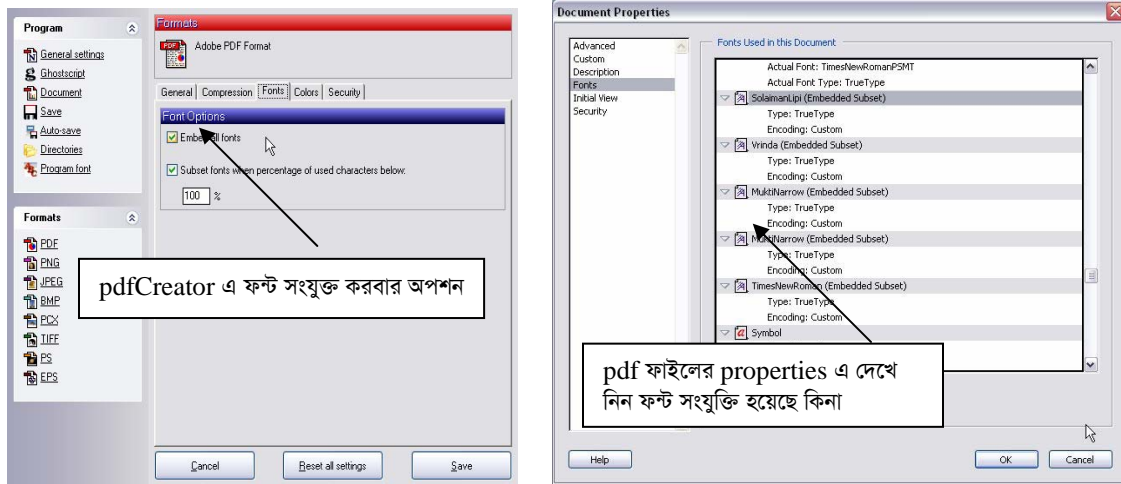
Program

General settings
Ghostscript
Document
Save
Auto-save
Directories
Program font

Formats

PDF
PNG
JPEG
BMP
PCX
TIFF
PS
EPS

Formats

Adobe PDF Format

General | Compression | Fonts | Colors | Security

Font Options

Embed all fonts

Subset fonts when percentage of used characters below:

100 %

pdfCreator এ ফন্ট সংযুক্ত করবার অপশন

Cancel
Reset all settings
Save

Document Properties

Advanced
Custom
Description
Fonts
Initial View
Security

Fonts Used in this Document

Actual Font: TimesNewRomanPSMT
Actual Font Type: TrueType
SolaimanLipi (Embedded Subset)
Type: TrueType
Encoding: Custom
Vrinda (Embedded Subset)
Type: TrueType
Encoding: Custom
MuktiNarrow (Embedded Subset)
Type: TrueType
Encoding: Custom
MuktiNarrow (Embedded Subset)
Type: TrueType
Encoding: Custom
TimesNewRoman (Embedded Subset)
Type: TrueType
Encoding: Custom
Symbol

pdf ফাইলের properties এ দেখে নিন ফন্ট সংযুক্তি হয়েছে কিনা

Help
OK
Cancel